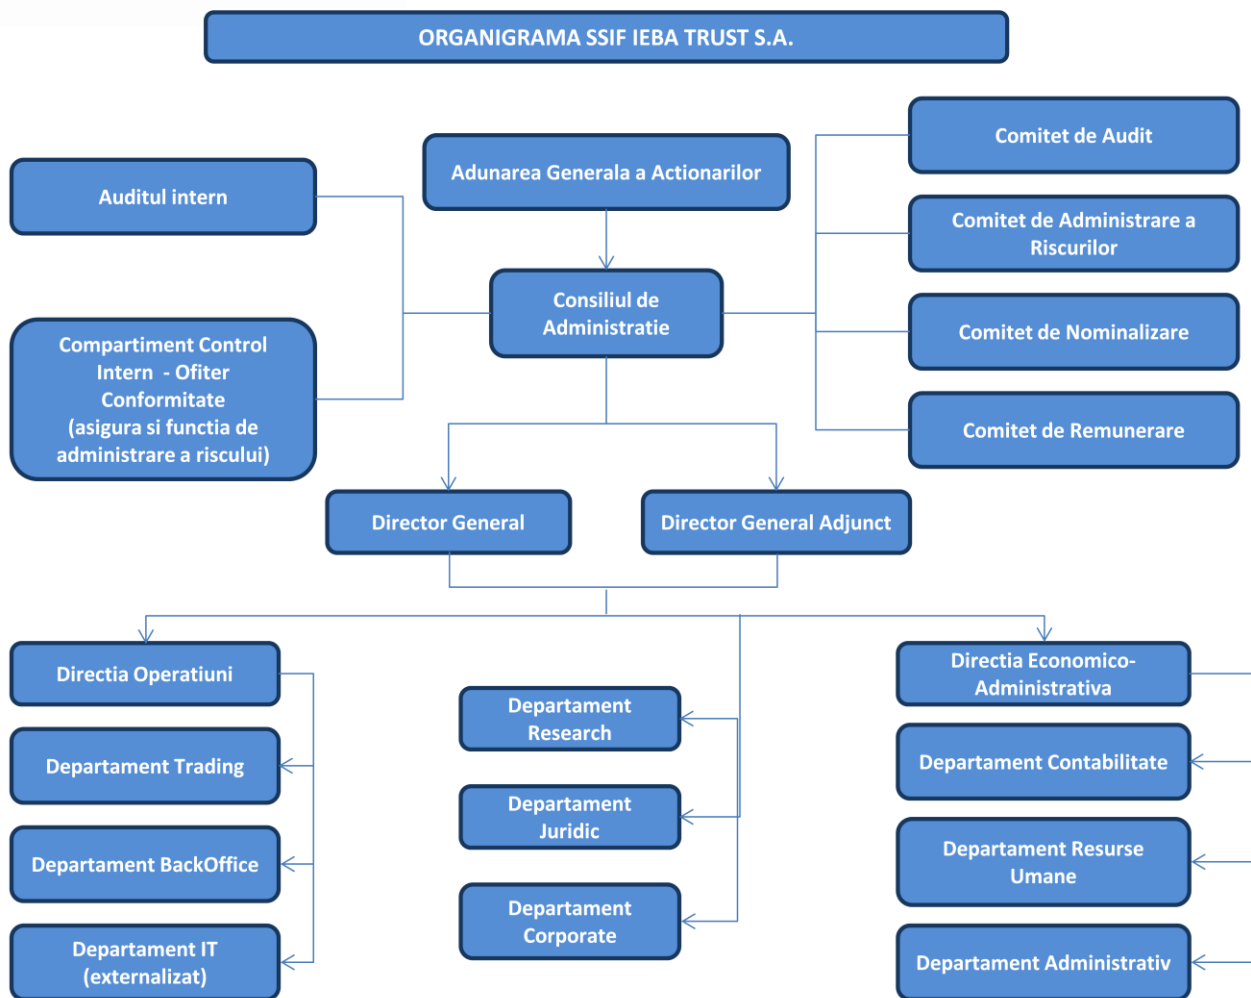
ORGANIGRAMA SSIF IEBA TRUST S.A.

Auditul intern

Compartiment Control Intern - Ofiter Conformitate (asigura si functia de administrare a riscului)

Adunarea Generala a Actionarilor

Consiliul de Administratie

Comitet de Audit

Comitet de Administrare a Riscurilor

Comitet de Nominalizare

Comitet de Remunerare

Director General

Director General Adjunct

Directia Operatiuni

Departament Trading

Departament BackOffice

Departament IT (externalizat)

Departament Research

Departament Juridic

Departament Corporate

Directia Economico-Administrativa

Departament Contabilitate

Departament Resurse Umane

Departament Administrativ